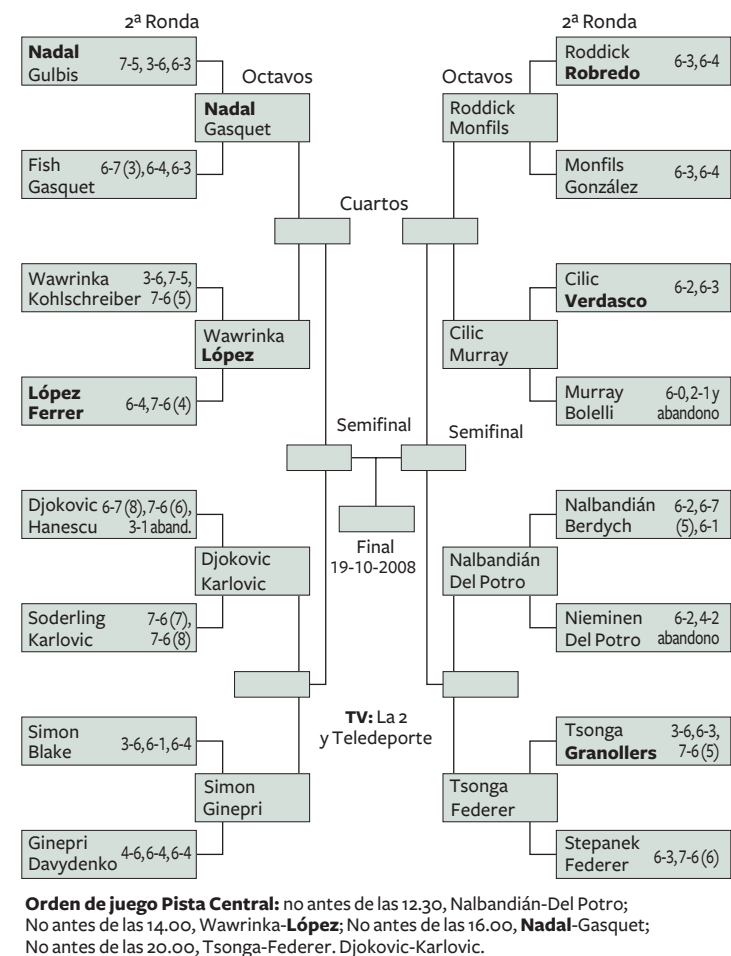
2ª Ronda

Nadal
Gulbis 7-5, 3-6, 6-3

Octavos

Nadal
Gasquet

Fish
Gasquet 6-7 (3), 6-4, 6-3

2ª Ronda

Roddick
Robredo 6-3, 6-4

Octavos

Roddick
Monfils

Monfils
González 6-3, 6-4

Cuartos

Wawrinka
Kohlschreiber 3-6, 7-5, 7-6 (5)

Wawrinka
López

López
Ferrer 6-4, 7-6 (4)

Cilic
Verdasco 6-2, 6-3

Cilic
Murray

Murray
Bolelli 6-0, 2-1 y abandono

Semifinal

Semifinal

Djokovic
Hanescu 6-7 (8), 7-6 (6), 3-1 aband.

Djokovic
Karlovic

Soderling
Karlovic 7-6 (7), 7-6 (8)

Final
19-10-2008

Nalbandián
Berdych 6-2, 6-7 (5), 6-1

Nalbandián
Del Potro

Nieminen
Del Potro 6-2, 4-2 abandono

TV: La 2
y Teledeporte

Simon
Blake 3-6, 6-1, 6-4

Simon
Ginepri

Ginepri
Davydenko 4-6, 6-4, 6-4

Tsonga
Granollers 3-6, 6-3, 7-6 (5)

Tsonga
Federer

Stepanek
Federer 6-3, 7-6 (6)

Orden de juego Pista Central: no antes de las 12.30, Nalbandián-Del Potro; No antes de las 14.00, Wawrinka-López; No antes de las 16.00, Nadal-Gasquet; No antes de las 20.00, Tsonga-Federer. Djokovic-Karlovic.